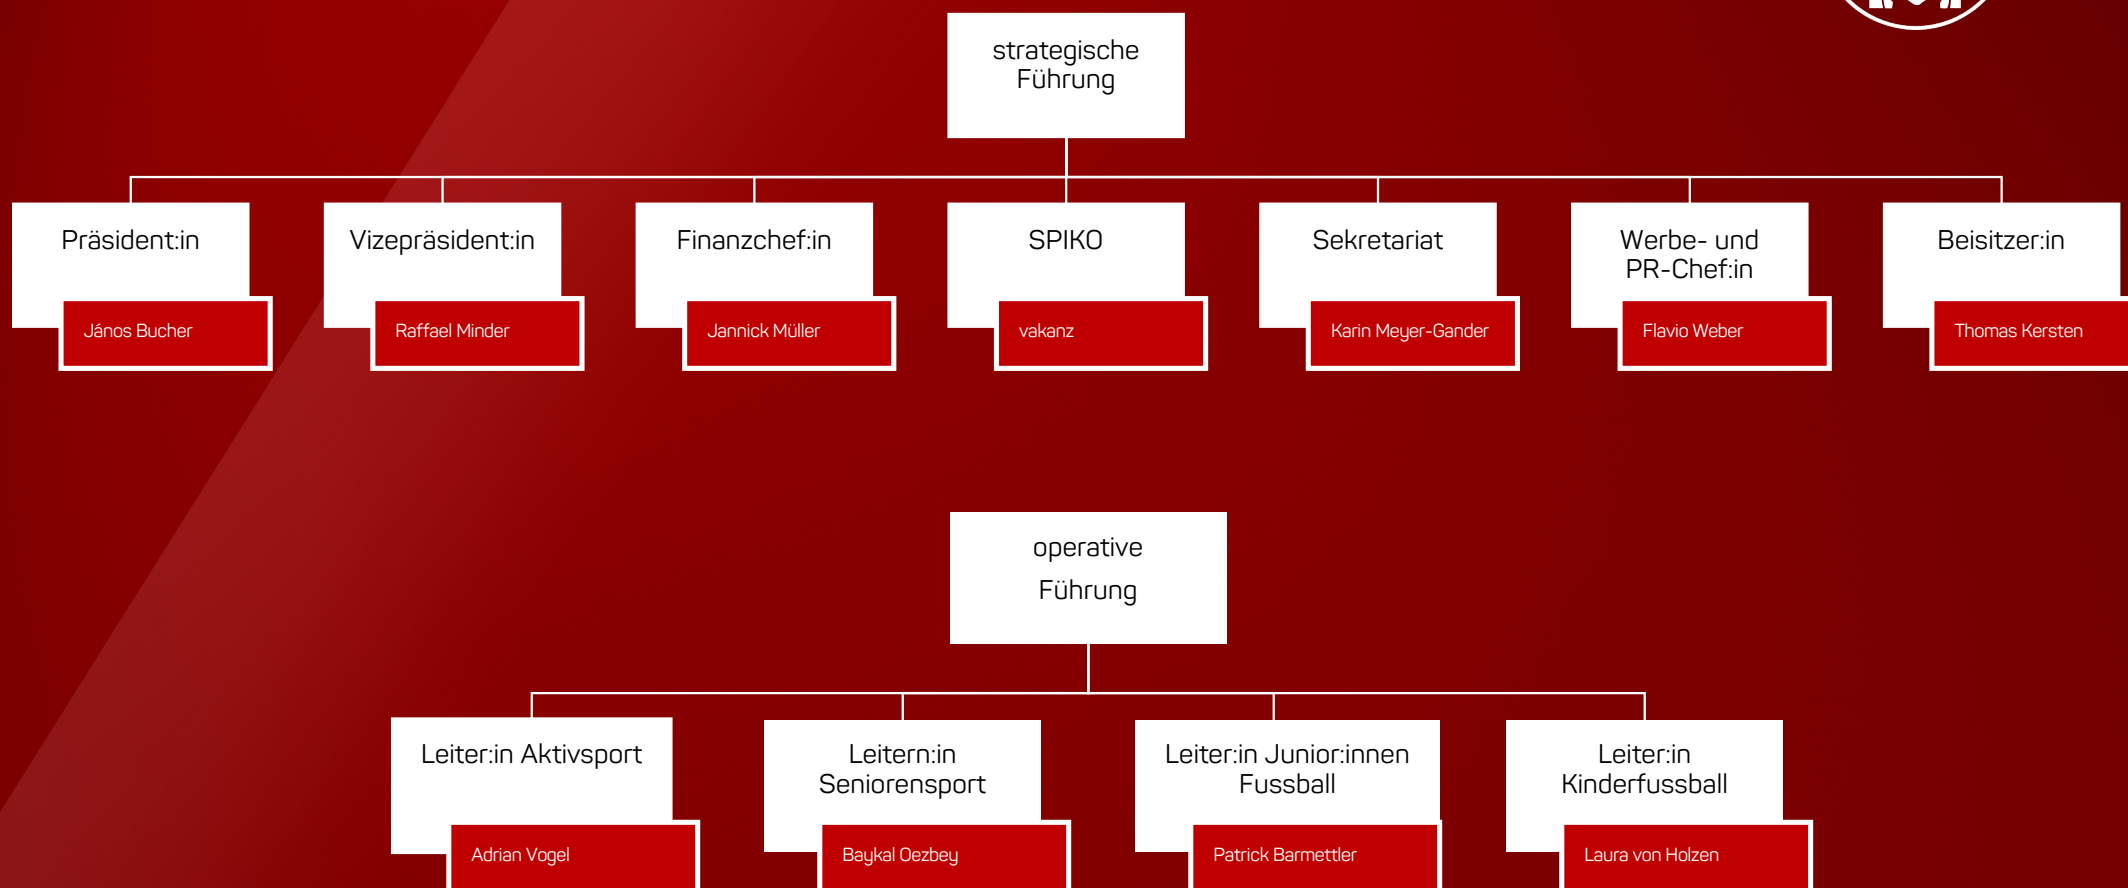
strategische Führung

Präsident:in
János Bucher

Vizepräsident:in
Raffael Minder

Finanzchef:in
Jannick Müller

SPIKO
vakanz

Sekretariat
Karin Meyer-Gander

Werbe- und PR-Chef:in
Flavio Weber

Beisitzer:in
Thomas Kersten

operative Führung

Leiter:in Aktivsport
Adrian Vogel

Leitern:in Seniorensport
Baykal Oezbey

Leiter:in Junior:innen Fussball
Patrick Barmettler

Leiter:in Kinderfussball
Laura von Holzen